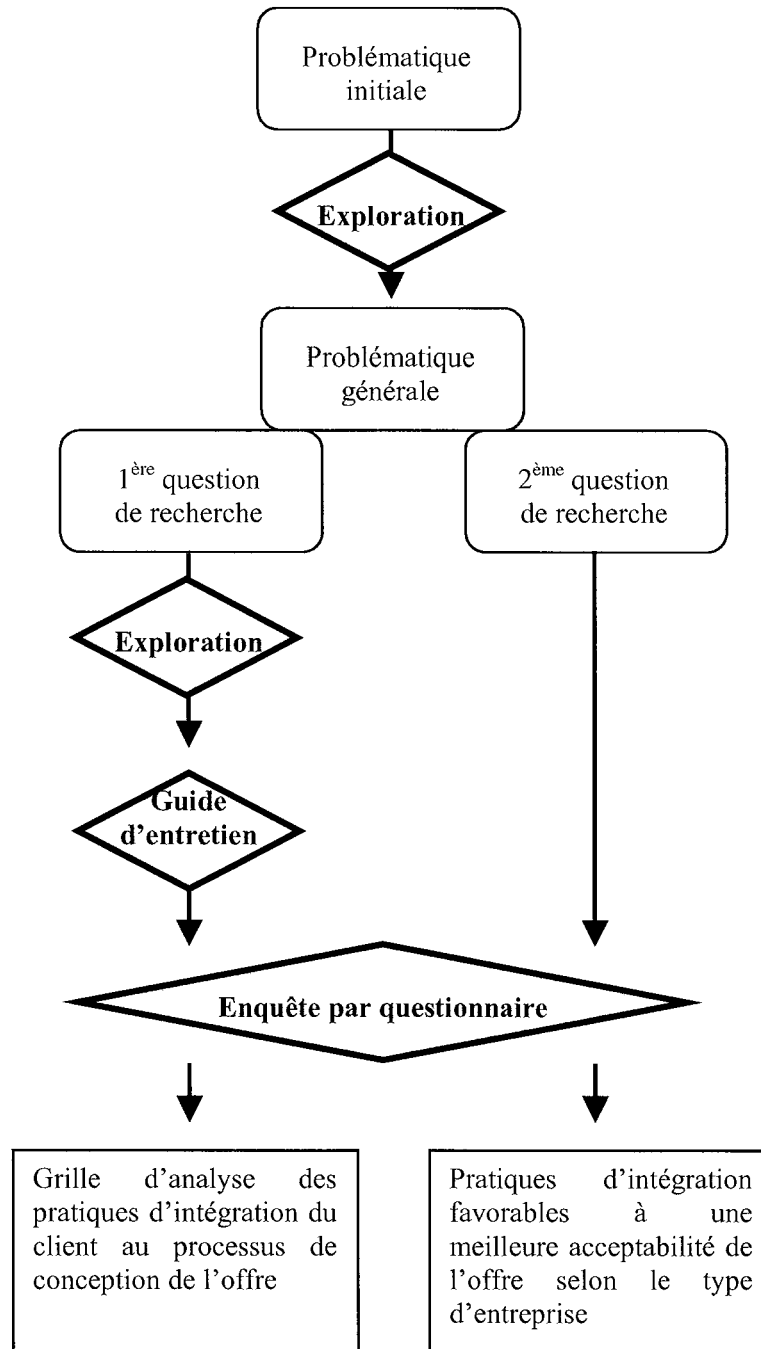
Problématique initiale

Exploration

Problématique générale

1$^{ère}$ question de recherche

2$^{ème}$ question de recherche

Exploration

Guide d'entretien

Enquête par questionnaire

Grille d'analyse des pratiques d'intégration du client au processus de conception de l'offre

Pratiques d'intégration favorables à une meilleure acceptabilité de l'offre selon le type d'entreprise